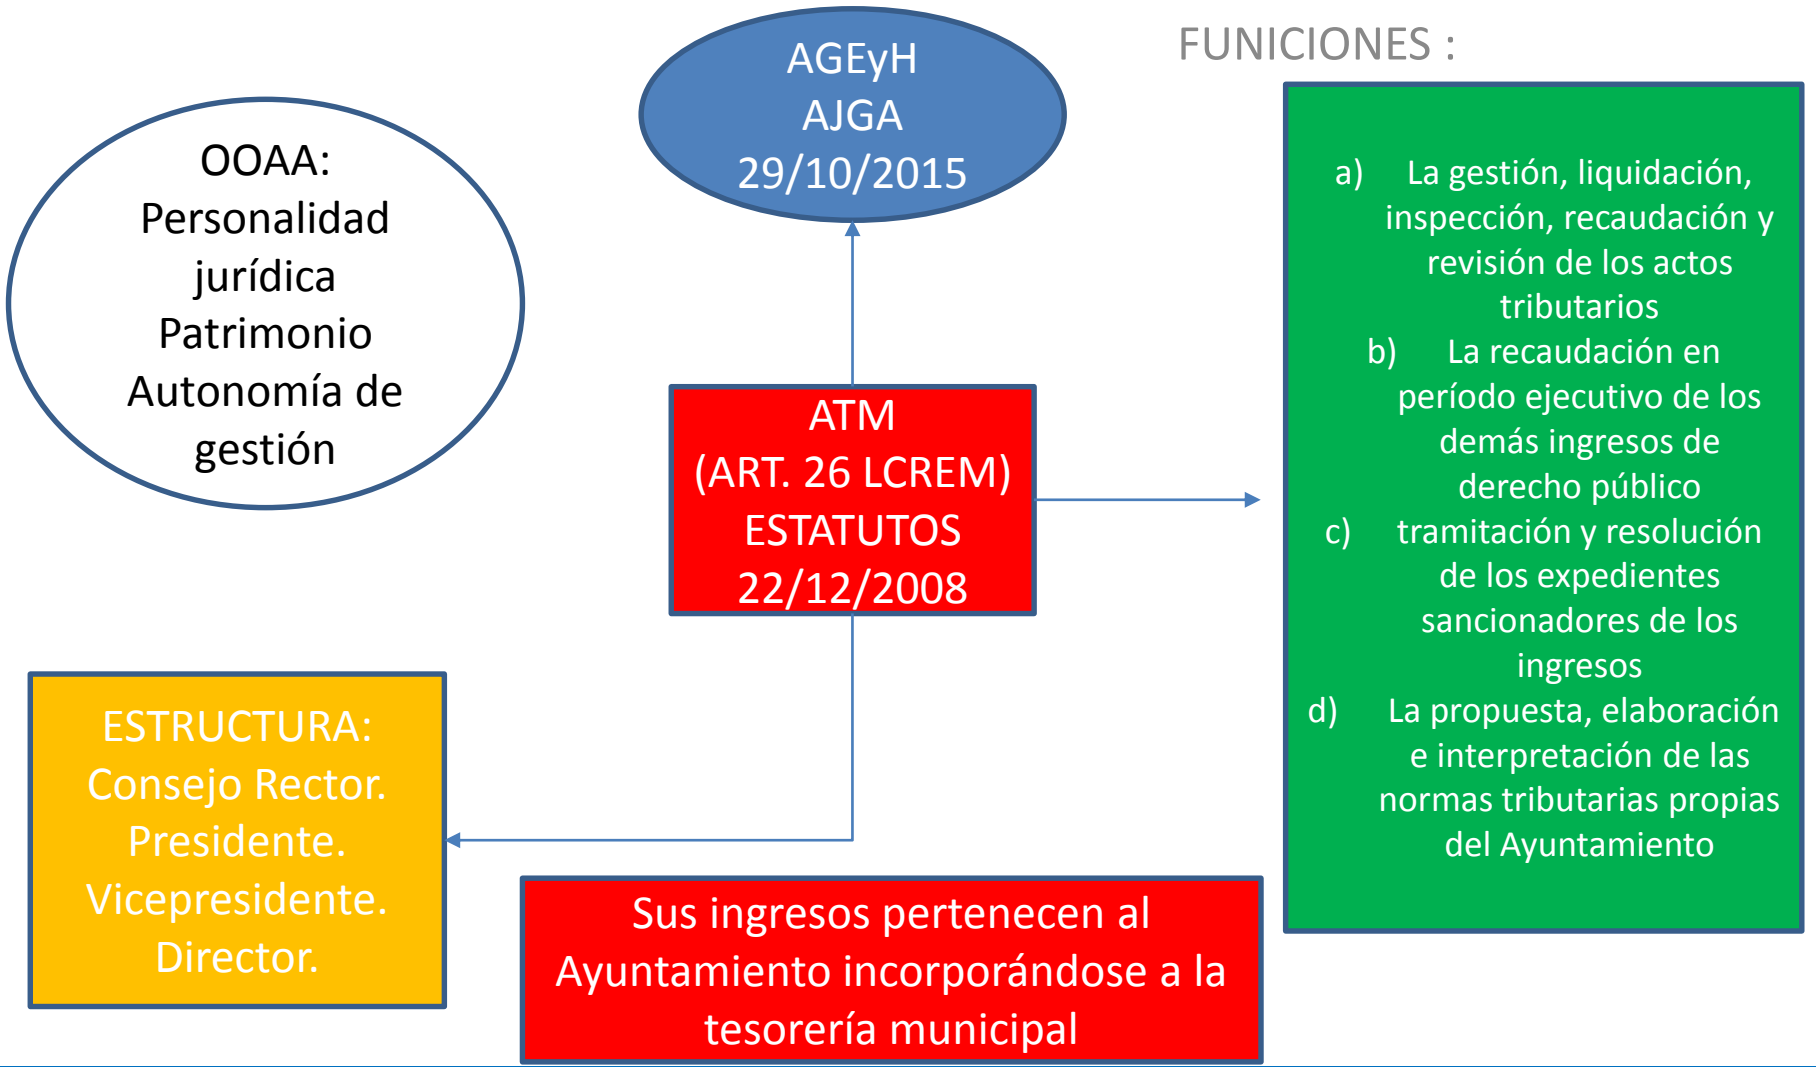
AGEyH
AJGA
29/10/2015

FUNICIONES :

OOAA:
Personalidad jurídica
Patrimonio
Autonomía de gestión

ATM
(ART. 26 LCREM)
ESTATUTOS
22/12/2008

a) La gestión, liquidación, inspección, recaudación y revisión de los actos tributarios
b) La recaudación en período ejecutivo de los demás ingresos de derecho público
c) tramitación y resolución de los expedientes sancionadores de los ingresos
d) La propuesta, elaboración e interpretación de las normas tributarias propias del Ayuntamiento

ESTRUCTURA:
Consejo Rector.
Presidente.
Vicepresidente.
Director.

Sus ingresos pertenecen al Ayuntamiento incorporándose a la tesorería municipal